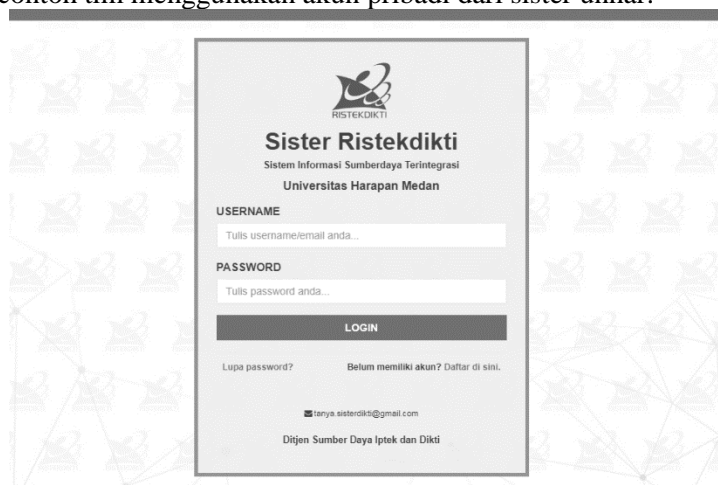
contoh tim menggunakan akun pribadi dari sister unhar.

RISTEKDIKTI

Sister Ristekdikti

Sistem Informasi Sumberdaya Terintegrasi

Universitas Harapan Medan

USERNAME

Tulis username/email anda...

PASSWORD

Tulis password anda...

LOGIN

Lupa password?

Belum memiliki akun? Daftar di sini.

tanya.sisterdikti@gmail.com

Ditjen Sumber Daya Iptek dan Dikti